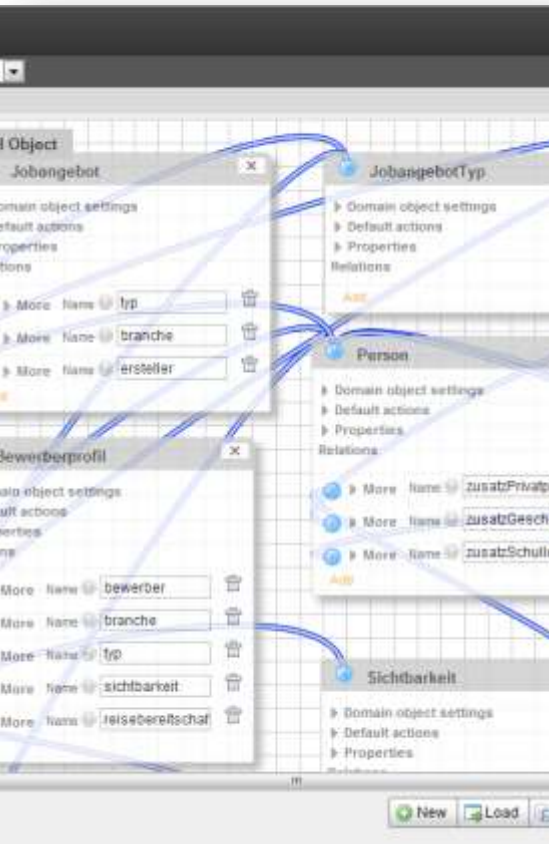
l Object

Jobangebot ×

omain object settings
efault actions
roperties
tions

More Name typ
More Name branche
More Name ersteller
d

JobangebotTyp

Domain object settings
Default actions
Properties
Relations
Add

Person

Domain object settings
Default actions
Properties
Relations

More Name zusatzPrivatp
More Name zusatzGesch
More Name zusatzSchul
Add

Bewerberprofil ×

ain object settings
ult actions
erties
ons

More Name bewerber
More Name branche
More Name typ
More Name sichtbarkeit
More Name reisebereitschaf

Sichtbarkeit

Domain object settings
Default actions
Properties
Relations

New Load